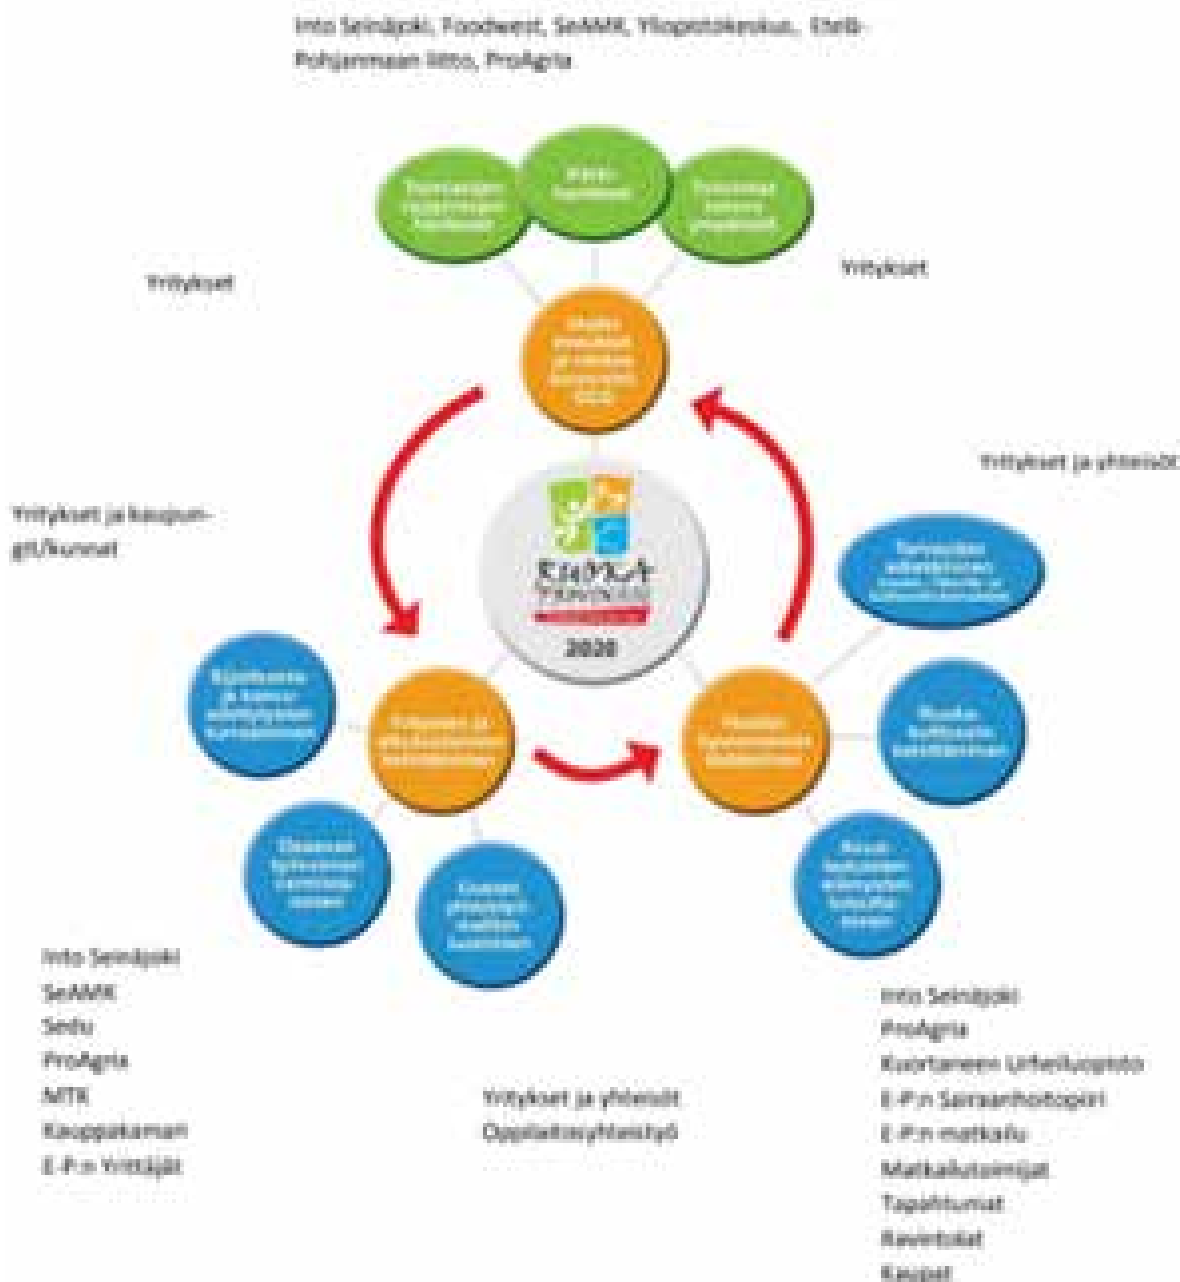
Into Seinäjoki, Foodwest, SeAMK, Yliopistokeskus, Etelä-Pohjanmaan liitto, ProAgria

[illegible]

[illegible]

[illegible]

Yritykset

Yritykset

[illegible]

Yritykset ja yhteisöt

Yritykset ja kaupungit/kunnat

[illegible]

2020

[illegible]

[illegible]

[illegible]

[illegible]

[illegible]

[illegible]

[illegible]

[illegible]

Into Seinäjoki
SeAMK
Sedu
ProAgria
MTK
Kauppakamari
E-P:n Yrittäjät

Yritykset ja yhteisöt
Oppilaitosyhteistyö

Into Seinäjoki
ProAgria
Kuortaneen Urheiluopisto
E-P:n Sairaanhoitopiiri
E-P:n matkailu
Matkailutoimijat
Tapahtumat
Ravintolat
Kaupat